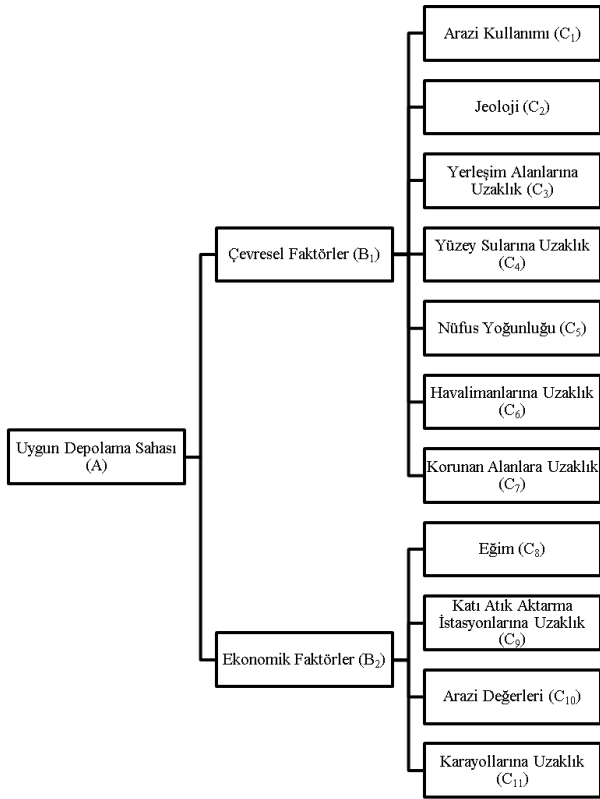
Uygun Depolama Sahası (A)

Çevresel Faktörler ($B_1$)

Arazi Kullanımı ($C_1$)

Jeoloji ($C_2$)

Yerleşim Alanlarına Uzaklık ($C_3$)

Yüzey Sularına Uzaklık ($C_4$)

Nüfus Yoğunluğu ($C_5$)

Havalimanlarına Uzaklık ($C_6$)

Korunan Alanlara Uzaklık ($C_7$)

Ekonomik Faktörler ($B_2$)

Eğim ($C_8$)

Katı Atık Aktarma İstasyonlarına Uzaklık ($C_9$)

Arazi Değerleri ($C_{10}$)

Karayollarına Uzaklık ($C_{11}$)